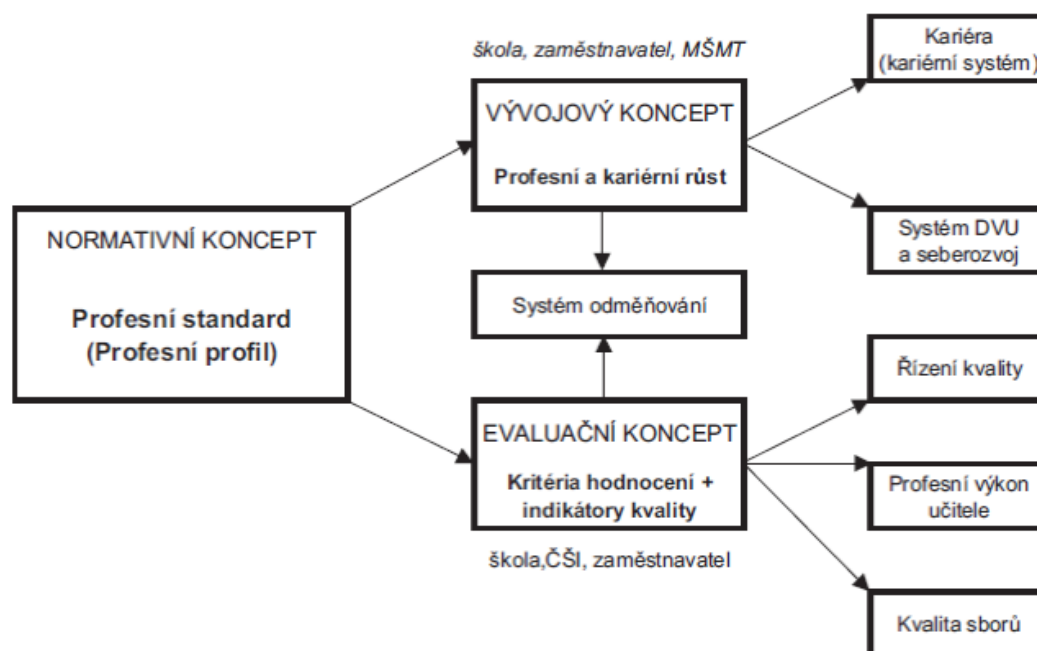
NORMATIVNÍ KONCEPT

Profesní standard
(Profesní profil)

škola, zaměstnavatel, MŠMT

VÝVOJOVÝ KONCEPT

Profesní a kariérní růst

Systém odměňování

EVALUAČNÍ KONCEPT

Kritéria hodnocení + indikátory kvality

škola,ČŠI, zaměstnavatel

Kariéra
(kariérní systém)

Systém DVU
a seberozvoj

Řízení kvality

Profesní výkon učitele

Kvalita sborů